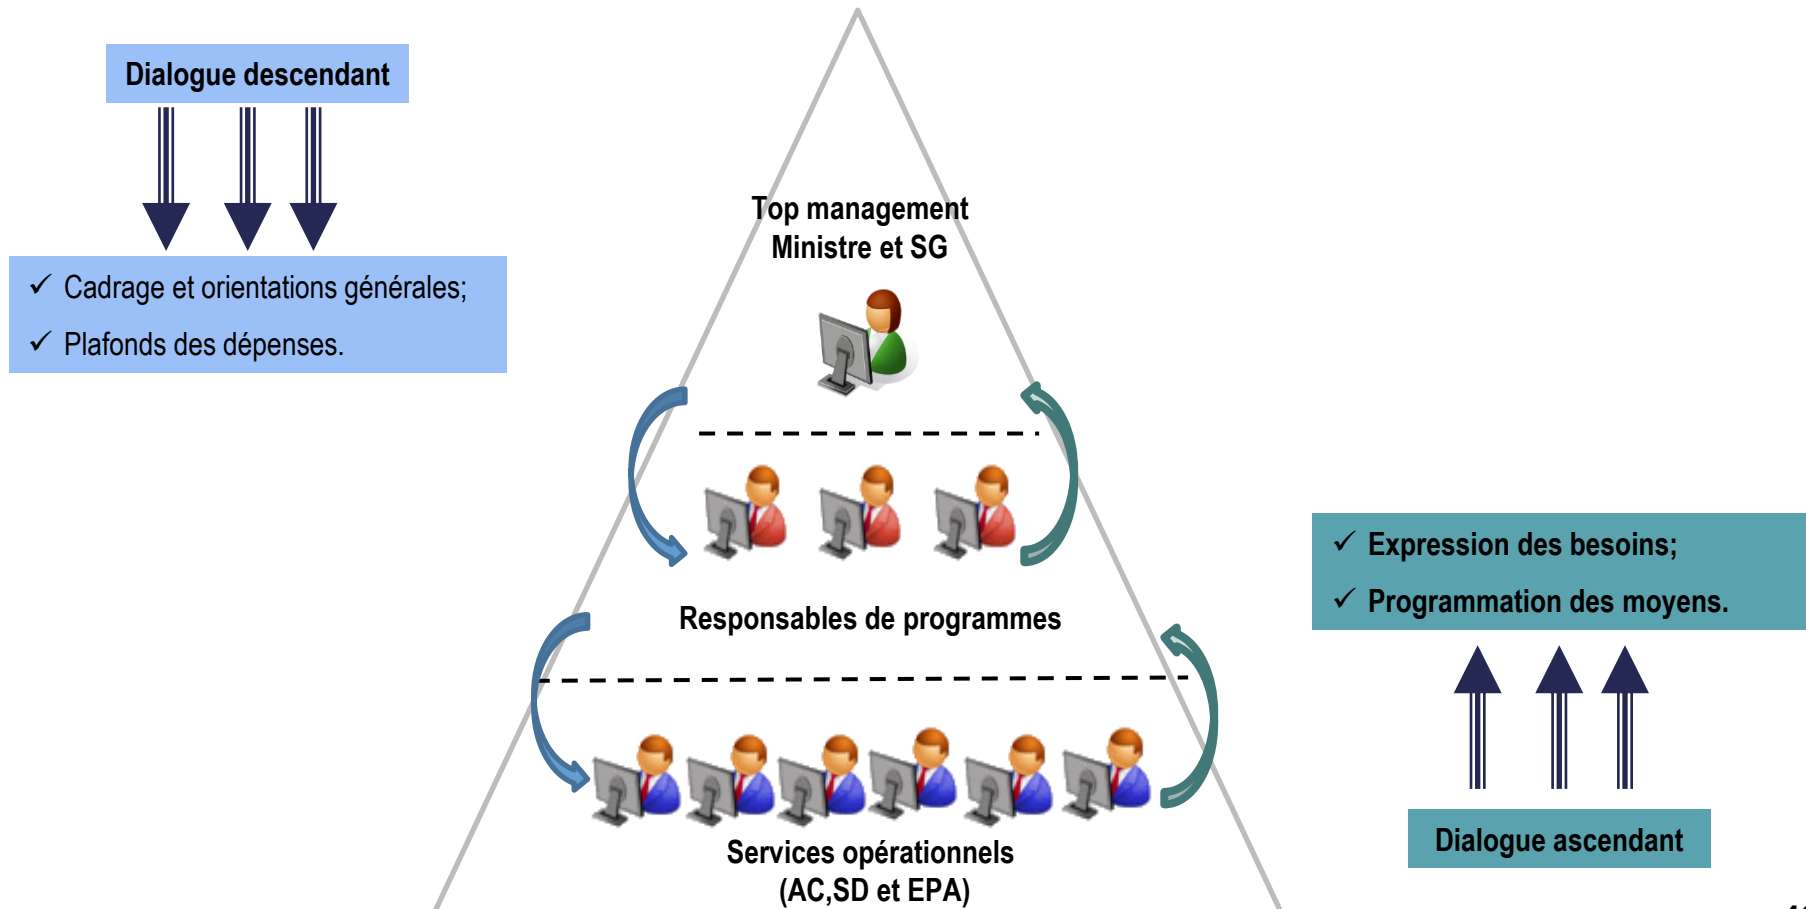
Dialogue descendant

✓ Cadrage et orientations générales;

✓ Plafonds des dépenses.

Top management
Ministre et SG

Responsables de programmes

Services opérationnels
(AC,SD et EPA)

✓ Expression des besoins;

✓ Programmation des moyens.

Dialogue ascendant